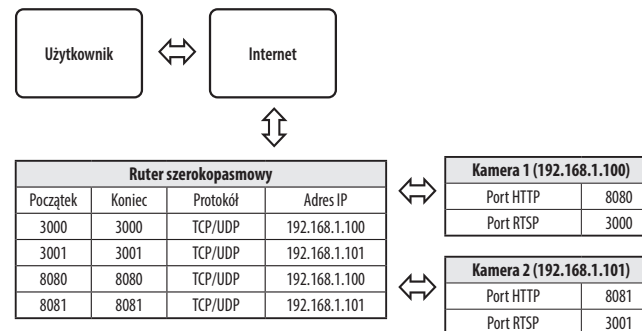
Użytkownik

Internet

| Ruter szerokopasmowy | | | |
|---|---|---|---|
| Początek | Koniec | Protokół | Adres IP |
| 3000 | 3000 | TCP/UDP | 192.168.1.100 |
| 3001 | 3001 | TCP/UDP | 192.168.1.101 |
| 8080 | 8080 | TCP/UDP | 192.168.1.100 |
| 8081 | 8081 | TCP/UDP | 192.168.1.101 |

| Kamera 1 (192.168.1.100) | |
|---|---|
| Port HTTP | 8080 |
| Port RTSP | 3000 |

| Kamera 2 (192.168.1.101) | |
|---|---|
| Port HTTP | 8081 |
| Port RTSP | 3001 |